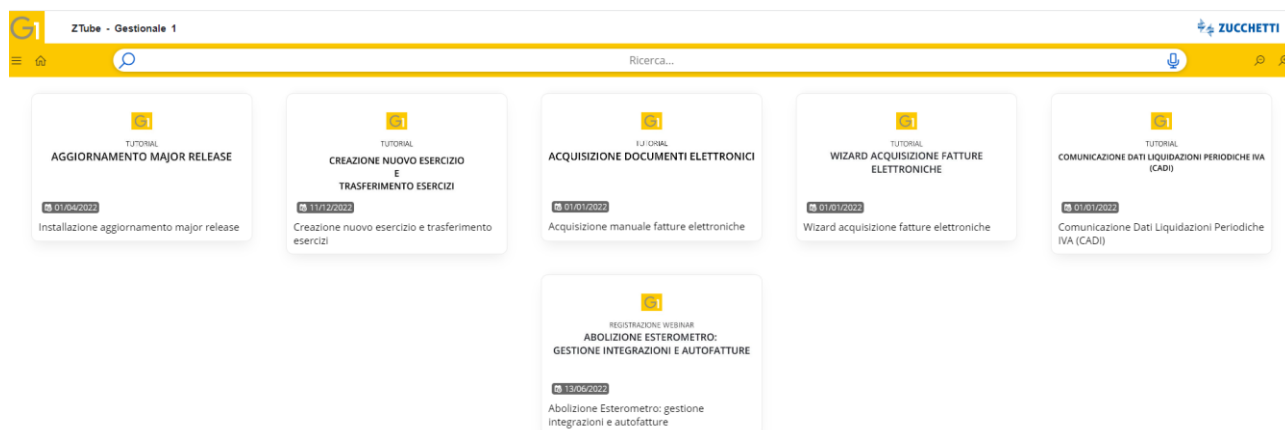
G1 ZTube - Gestionale 1

ZUCCHETTI

Ricerca...

G1
TUTORIAL
AGGIORNAMENTO MAJOR RELEASE
01/04/2022
Installazione aggiornamento major release

G1
TUTORIAL
CREAZIONE NUOVO ESERCIZIO E TRASFERIMENTO ESERCIZI
11/12/2022
Creazione nuovo esercizio e trasferimento esercizi

G1
TUTORIAL
ACQUISIZIONE DOCUMENTI ELETTRONICI
01/01/2022
Acquisizione manuale fatture elettroniche

G1
TUTORIAL
WIZARD ACQUISIZIONE FATTURE ELETTRONICHE
01/01/2022
Wizard acquisizione fatture elettroniche

G1
TUTORIAL
COMUNICAZIONE DATI LIQUIDAZIONI PERIODICHE IVA (CADI)
01/01/2022
Comunicazione Dati Liquidazioni Periodiche IVA (CADI)

G1
REGISTRAZIONE WEBINAR
ABOLIZIONE ESTEROMETRO: GESTIONE INTEGRAZIONI E AUTOFATTURE
13/06/2022
Abolizione Esterometro: gestione integrazioni e autofatture